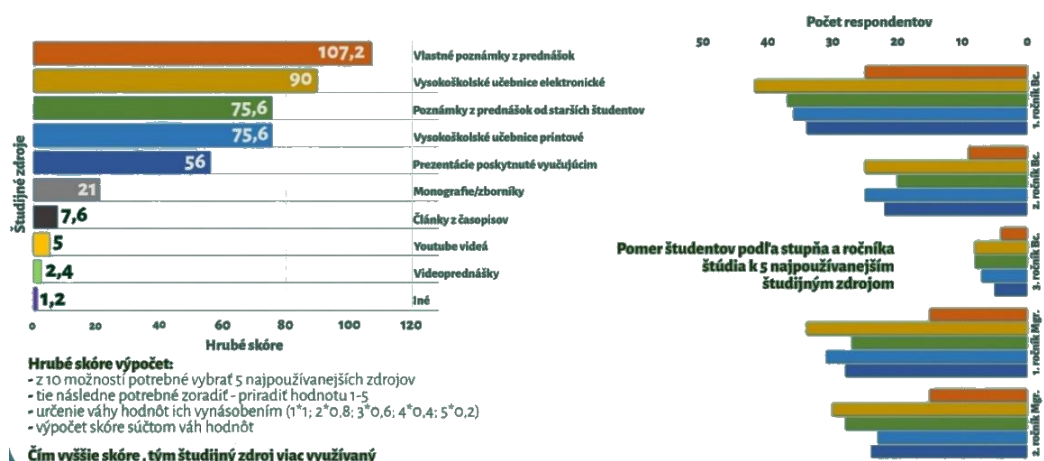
Študijné zdroje

107,2 Vlastné poznámky z prednášok
90 Vysokoškolské učebnice elektronické
75,6 Poznámky z prednášok od starších študentov
75,6 Vysokoškolské učebnice printové
56 Prezentácie poskytnuté vyučujúcim
21 Monografie/zborníky
7,6 Články z časopisov
5 Youtube videá
2,4 Videoprednášky
1,2 Iné

0 20 40 60 80 100 120
Hrubé skóre

Hrubé skóre výpočet:
- z 10 možností potrebné vybrať 5 najpoužívanejších zdrojov
- tie následne potrebné zoradiť - priradiť hodnotu 1-5
- určenie váhy hodnôt ich vynásobením (1*1; 2*0,8; 3*0,6; 4*0,4; 5*0,2)
- výpočet skóre súčtom váh hodnôt

Čím vyššie skóre , tým študijný zdroj viac využívaný

Počet respondentov
50 40 30 20 10 0

1. ročník Bc.
2. ročník Bc.
3. ročník Bc.
1. ročník Mgr.
2. ročník Mgr.

Pomer študentov podľa stupňa a ročníka štúdia k 5 najpoužívanejším študijným zdrojom